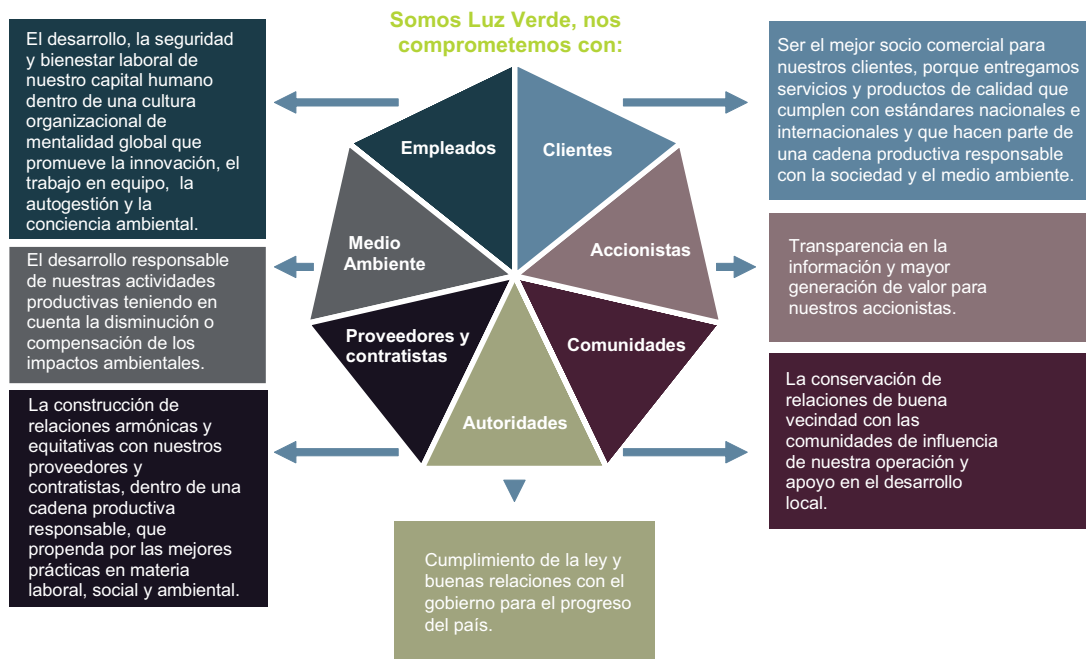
Somos Luz Verde, nos comprometemos con:

El desarrollo, la seguridad y bienestar laboral de nuestro capital humano dentro de una cultura organizacional de mentalidad global que promueve la innovación, el trabajo en equipo, la autogestión y la conciencia ambiental.

El desarrollo responsable de nuestras actividades productivas teniendo en cuenta la disminución o compensación de los impactos ambientales.

La construcción de relaciones armónicas y equitativas con nuestros proveedores y contratistas, dentro de una cadena productiva responsable, que propenda por las mejores prácticas en materia laboral, social y ambiental.

Empleados

Clientes

Medio Ambiente

Accionistas

Proveedores y contratistas

Comunidades

Autoridades

Ser el mejor socio comercial para nuestros clientes, porque entregamos servicios y productos de calidad que cumplen con estándares nacionales e internacionales y que hacen parte de una cadena productiva responsable con la sociedad y el medio ambiente.

Transparencia en la información y mayor generación de valor para nuestros accionistas.

La conservación de relaciones de buena vecindad con las comunidades de influencia de nuestra operación y apoyo en el desarrollo local.

Cumplimiento de la ley y buenas relaciones con el gobierno para el progreso del país.